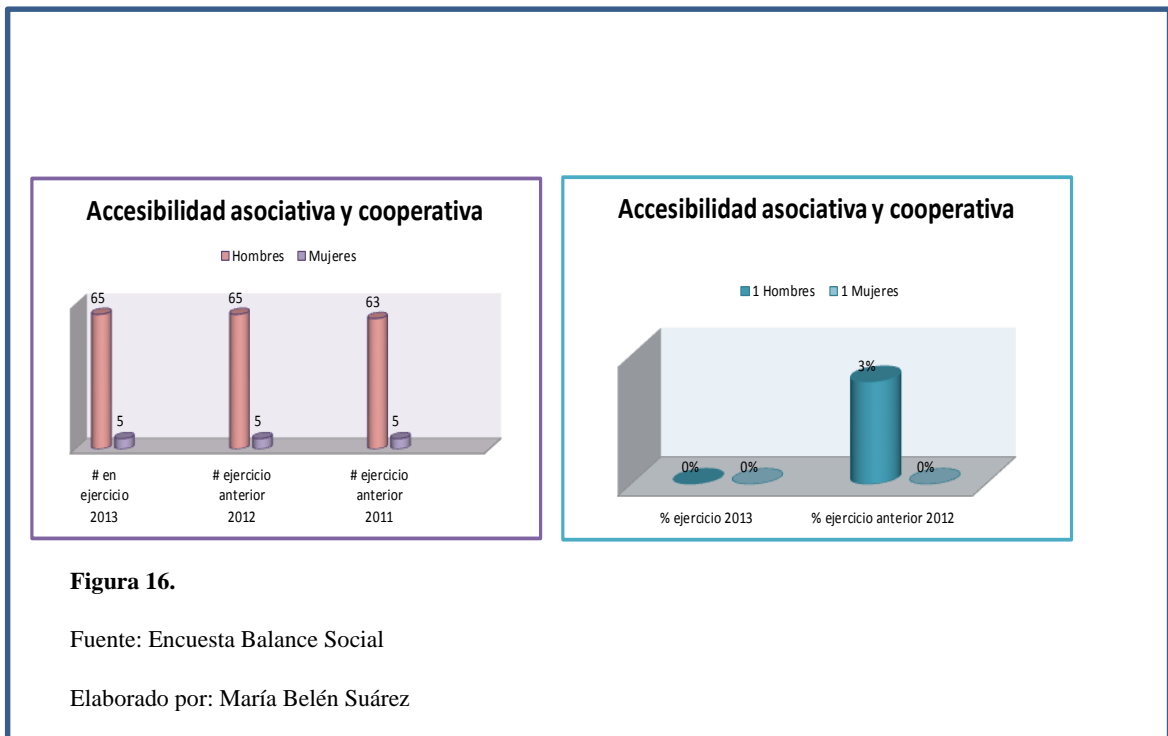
Accesibilidad asociativa y cooperativa

Hombres Mujeres

65 5 65 5 63 5

# en ejercicio 2013

# ejercicio anterior 2012

# ejercicio anterior 2011

Accesibilidad asociativa y cooperativa

1 Hombres 1 Mujeres

0% 0% 3% 0%

% ejercicio 2013

% ejercicio anterior 2012

**Figura 16.**

Fuente: Encuesta Balance Social

Elaborado por: María Belén Suárez